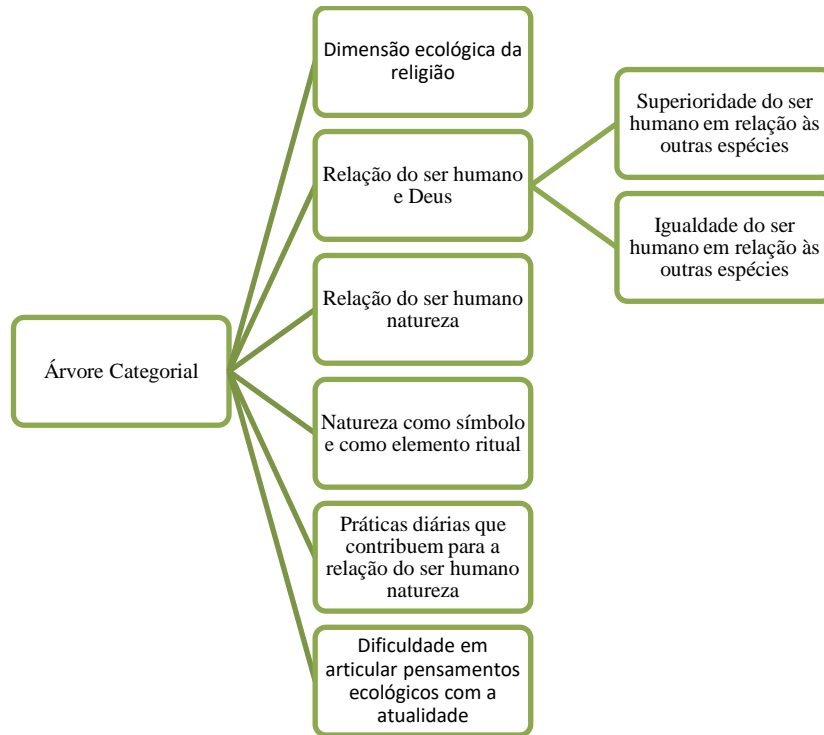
Árvore Categorial

Dimensão ecológica da religião

Relação do ser humano e Deus

Superioridade do ser humano em relação às outras espécies

Igualdade do ser humano em relação às outras espécies

Relação do ser humano natureza

Natureza como símbolo e como elemento ritual

Práticas diárias que contribuem para a relação do ser humano natureza

Dificuldade em articular pensamentos ecológicos com a atualidade